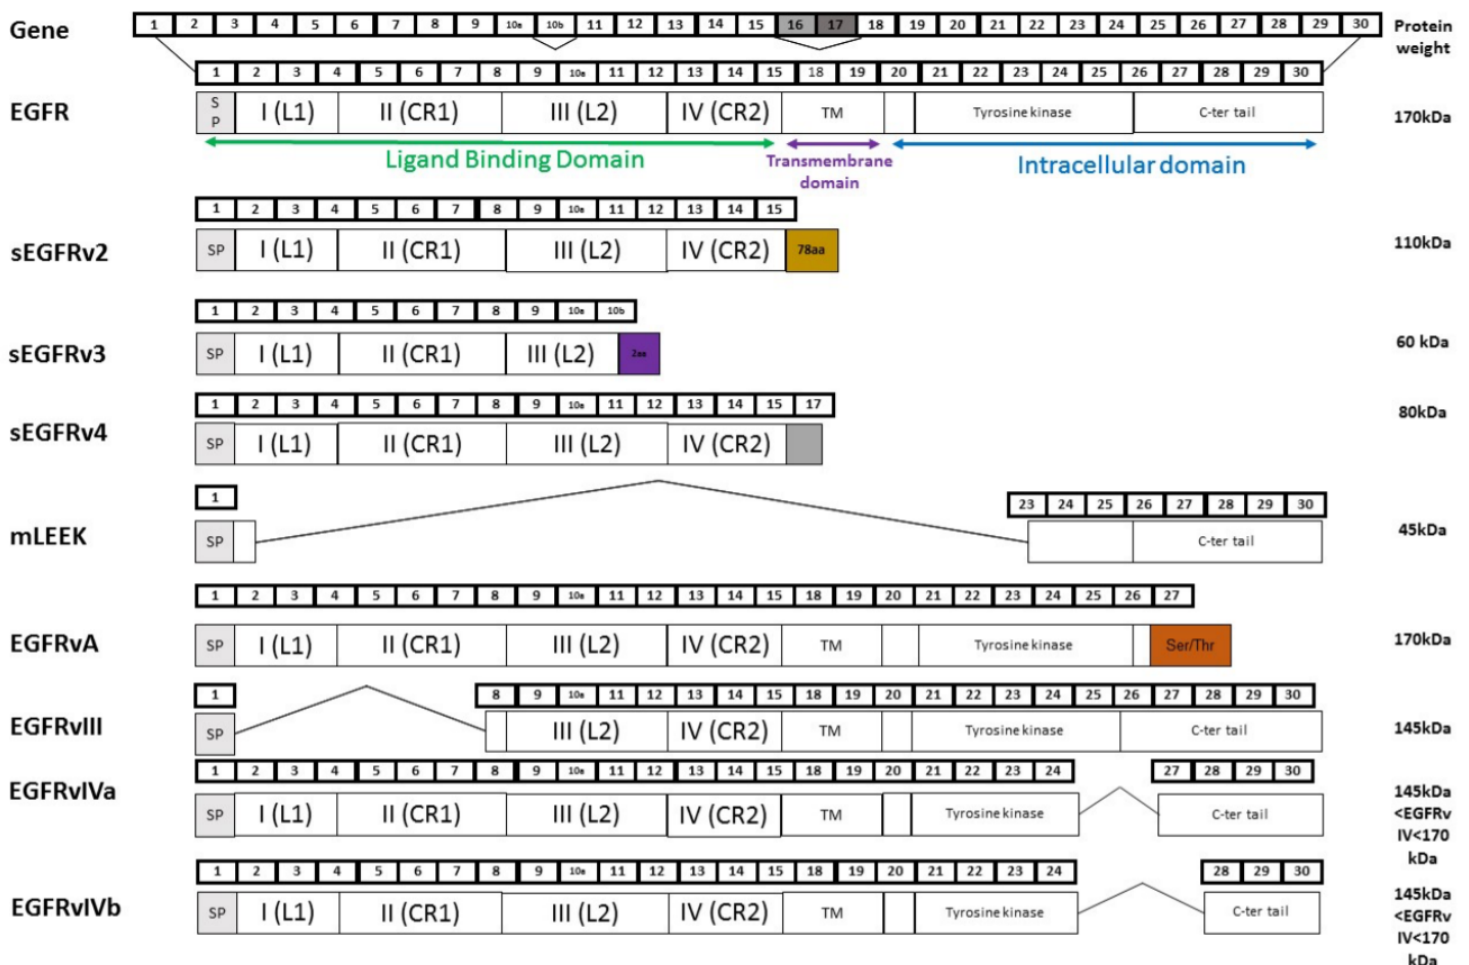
Gene

| 1 | 2 | 3 | 4 | 5 | 6 | 7 | 8 | 9 | 10a | 10b | 11 | 12 | 13 | 14 | 15 | 16 | 17 | 18 | 19 | 20 | 21 | 22 | 23 | 24 | 25 | 26 | 27 | 28 | 29 | 30 |
|---|---|---|---|---|---|---|---|---|---|---|---|---|---|---|---|---|---|---|---|---|---|---|---|---|---|---|---|---|---|---|

Protein weight

| 1 | 2 | 3 | 4 | 5 | 6 | 7 | 8 | 9 | 10a | 11 | 12 | 13 | 14 | 15 | 18 | 19 | 20 | 21 | 22 | 23 | 24 | 25 | 26 | 27 | 28 | 29 | 30 |
|---|---|---|---|---|---|---|---|---|---|---|---|---|---|---|---|---|---|---|---|---|---|---|---|---|---|---|---|

EGFR
S P | I (L1) | II (CR1) | III (L2) | IV (CR2) | TM | Tyrosine kinase | C-ter tail
170kDa
Ligand Binding Domain
Transmembrane domain
Intracellular domain

| 1 | 2 | 3 | 4 | 5 | 6 | 7 | 8 | 9 | 10a | 11 | 12 | 13 | 14 | 15 |
|---|---|---|---|---|---|---|---|---|---|---|---|---|---|---|

sEGFRv2
SP | I (L1) | II (CR1) | III (L2) | IV (CR2) | 78aa
110kDa

| 1 | 2 | 3 | 4 | 5 | 6 | 7 | 8 | 9 | 10a | 10b |
|---|---|---|---|---|---|---|---|---|---|---|

sEGFRv3
SP | I (L1) | II (CR1) | III (L2) | 2aa
60 kDa

| 1 | 2 | 3 | 4 | 5 | 6 | 7 | 8 | 9 | 10a | 11 | 12 | 13 | 14 | 15 | 17 |
|---|---|---|---|---|---|---|---|---|---|---|---|---|---|---|---|

sEGFRv4
SP | I (L1) | II (CR1) | III (L2) | IV (CR2)
80kDa

1
23 | 24 | 25 | 26 | 27 | 28 | 29 | 30
mLEEK
SP | C-ter tail
45kDa

| 1 | 2 | 3 | 4 | 5 | 6 | 7 | 8 | 9 | 10a | 11 | 12 | 13 | 14 | 15 | 18 | 19 | 20 | 21 | 22 | 23 | 24 | 25 | 26 | 27 |
|---|---|---|---|---|---|---|---|---|---|---|---|---|---|---|---|---|---|---|---|---|---|---|---|---|

EGFRvA
SP | I (L1) | II (CR1) | III (L2) | IV (CR2) | TM | Tyrosine kinase | Ser/Thr
170kDa

1
8 | 9 | 10a | 11 | 12 | 13 | 14 | 15 | 18 | 19 | 20 | 21 | 22 | 23 | 24 | 25 | 26 | 27 | 28 | 29 | 30
EGFRvIII
SP | III (L2) | IV (CR2) | TM | Tyrosine kinase | C-ter tail
145kDa

1 | 2 | 3 | 4 | 5 | 6 | 7 | 8 | 9 | 10a | 11 | 12 | 13 | 14 | 15 | 18 | 19 | 20 | 21 | 22 | 23 | 24 | 27 | 28 | 29 | 30
EGFRvIVa
SP | I (L1) | II (CR1) | III (L2) | IV (CR2) | TM | Tyrosine kinase | C-ter tail
145kDa <EGFRv IV<170 kDa

1 | 2 | 3 | 4 | 5 | 6 | 7 | 8 | 9 | 10a | 11 | 12 | 13 | 14 | 15 | 18 | 19 | 20 | 21 | 22 | 23 | 24 | 28 | 29 | 30
EGFRvIVb
SP | I (L1) | II (CR1) | III (L2) | IV (CR2) | TM | Tyrosine kinase | C-ter tail
145kDa <EGFRv IV<170 kDa